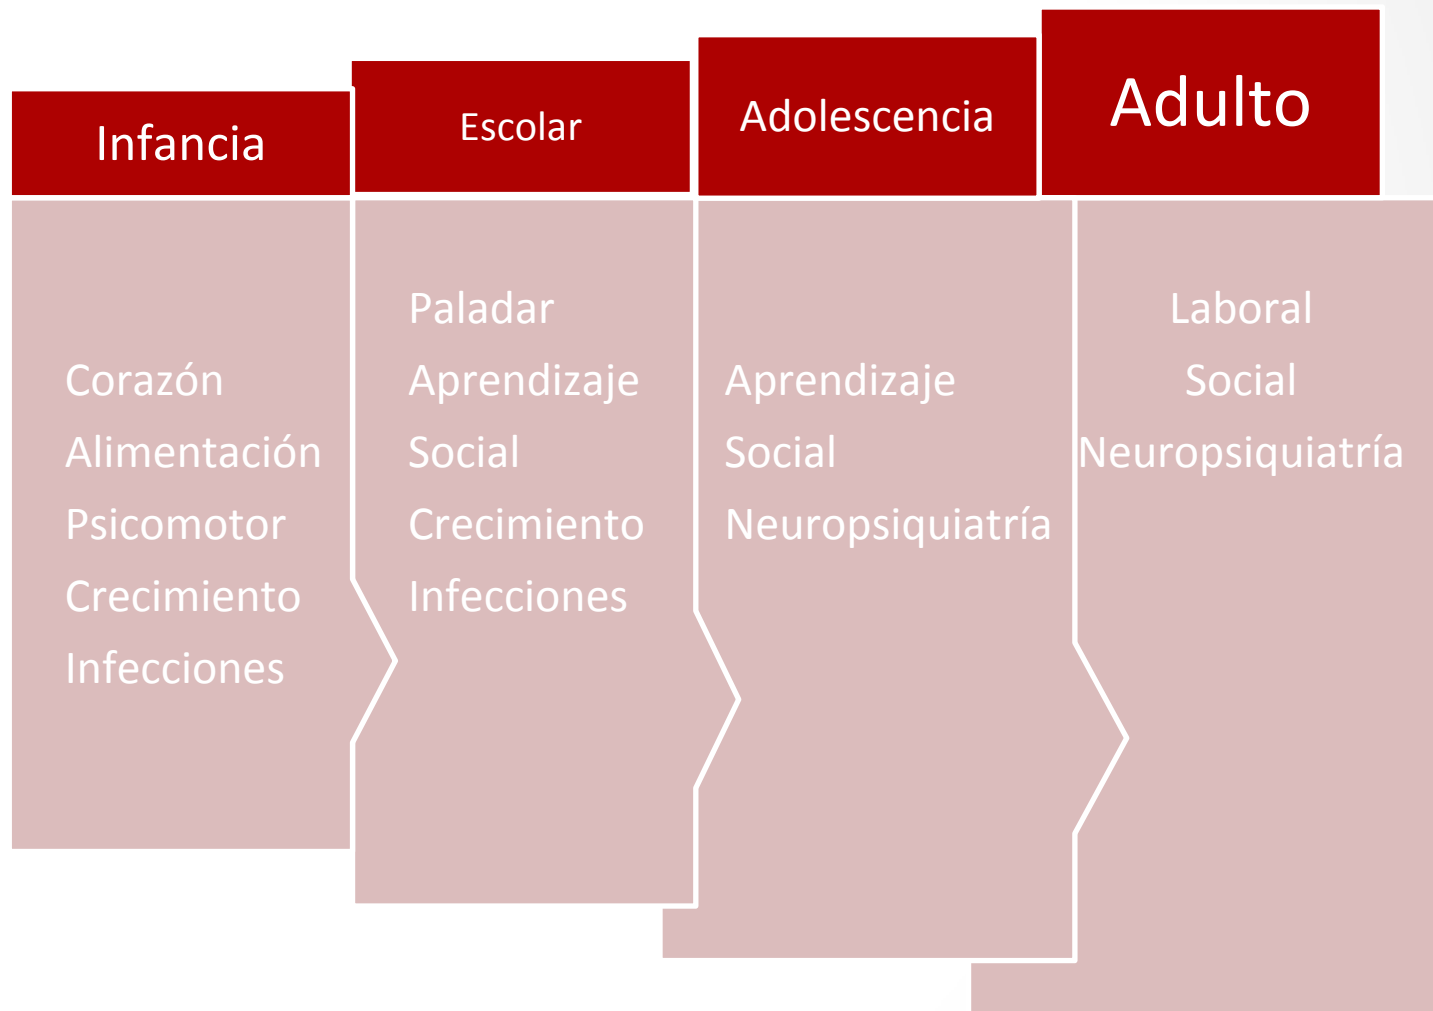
Infancia

Corazón
Alimentación
Psicomotor
Crecimiento
Infecciones

Escolar

Paladar
Aprendizaje
Social
Crecimiento
Infecciones

Adolescencia

Aprendizaje
Social
Neuropsiquiatría

Adulto

Laboral
Social
Neuropsiquiatría